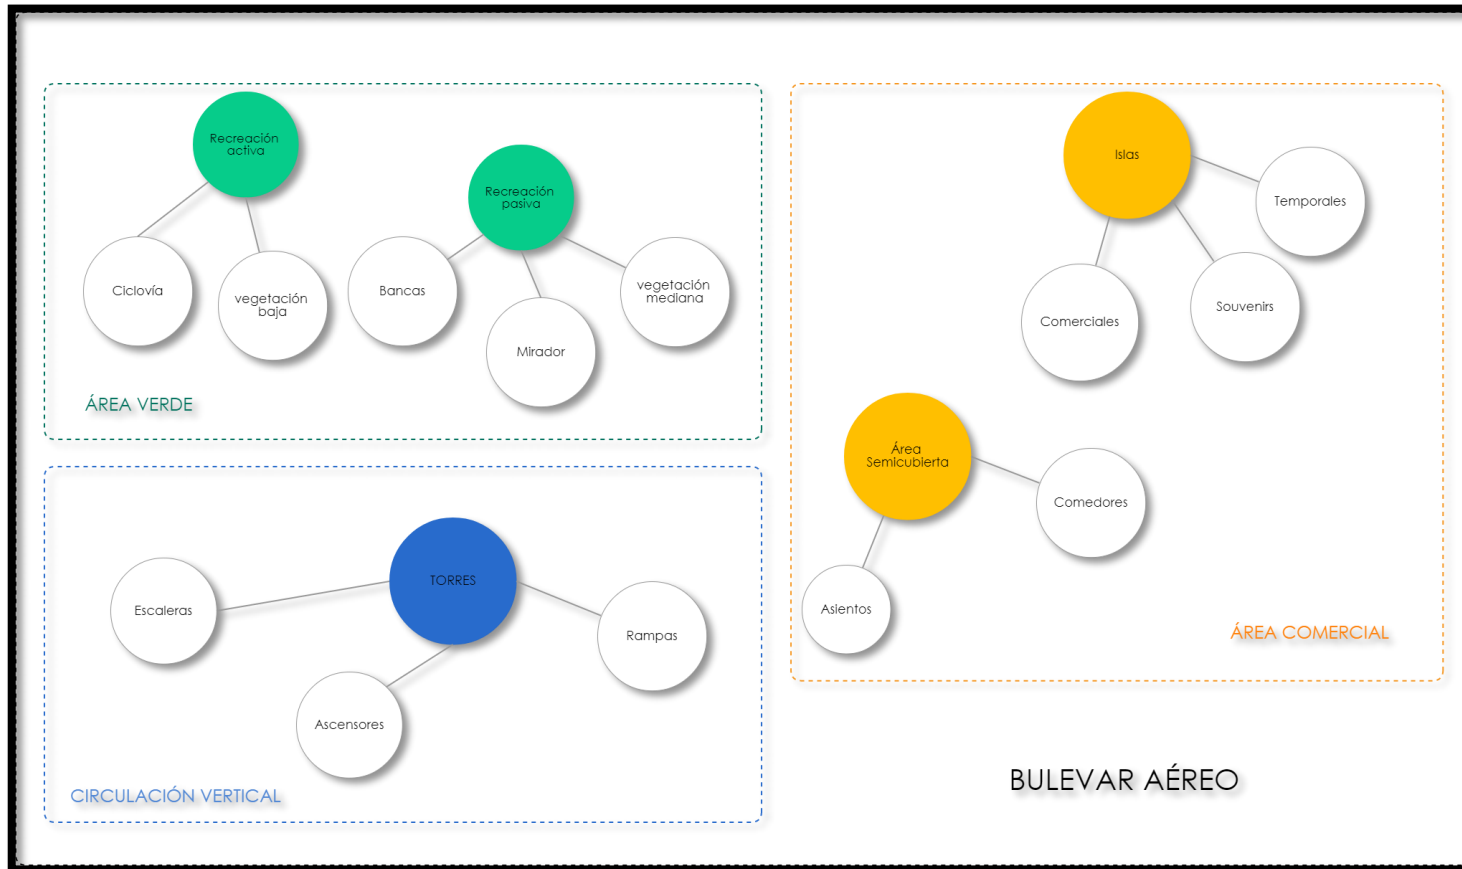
Recreación activa

Ciclovía

vegetación baja

Recreación pasiva

Bancas

Mirador

vegetación mediana

ÁREA VERDE

Islas

Temporales

Comerciales

Souvenirs

Área Semicubierta

Comedores

Asientos

ÁREA COMERCIAL

TORRES

Escaleras

Rampas

Ascensores

CIRCULACIÓN VERTICAL

BULEVAR AÉREO